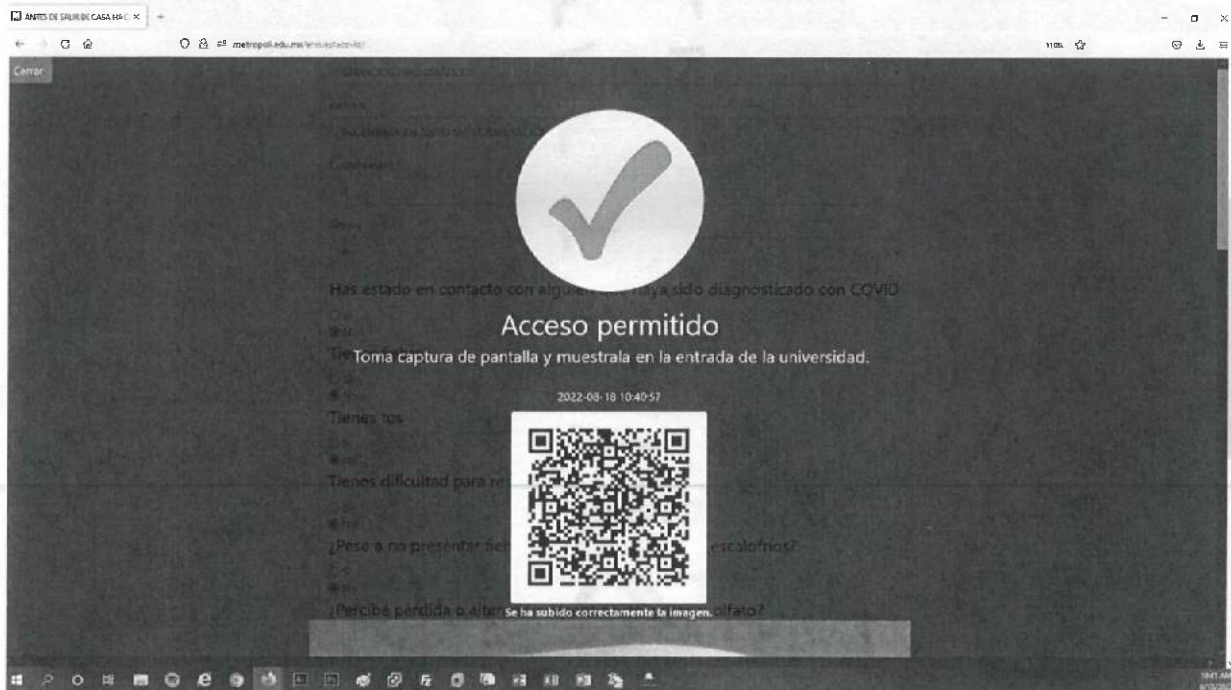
ANTES DE SALIR DE CASA HA× +

metropoli.edu.mx/encuestacovid/

110%

Cerrar

Has estado en contacto con alguien que haya sido diagnosticado con COVID

Acceso permitido

Toma captura de pantalla y muestrala en la entrada de la universidad.

2022-08-18 10:40:57

Tienes tos

Tienes dificultad para re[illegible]

¿Pese a no presentar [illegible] escalofríos?

¿Percibe pérdida o alter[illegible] olfato?

Se ha subido correctamente la imagen.